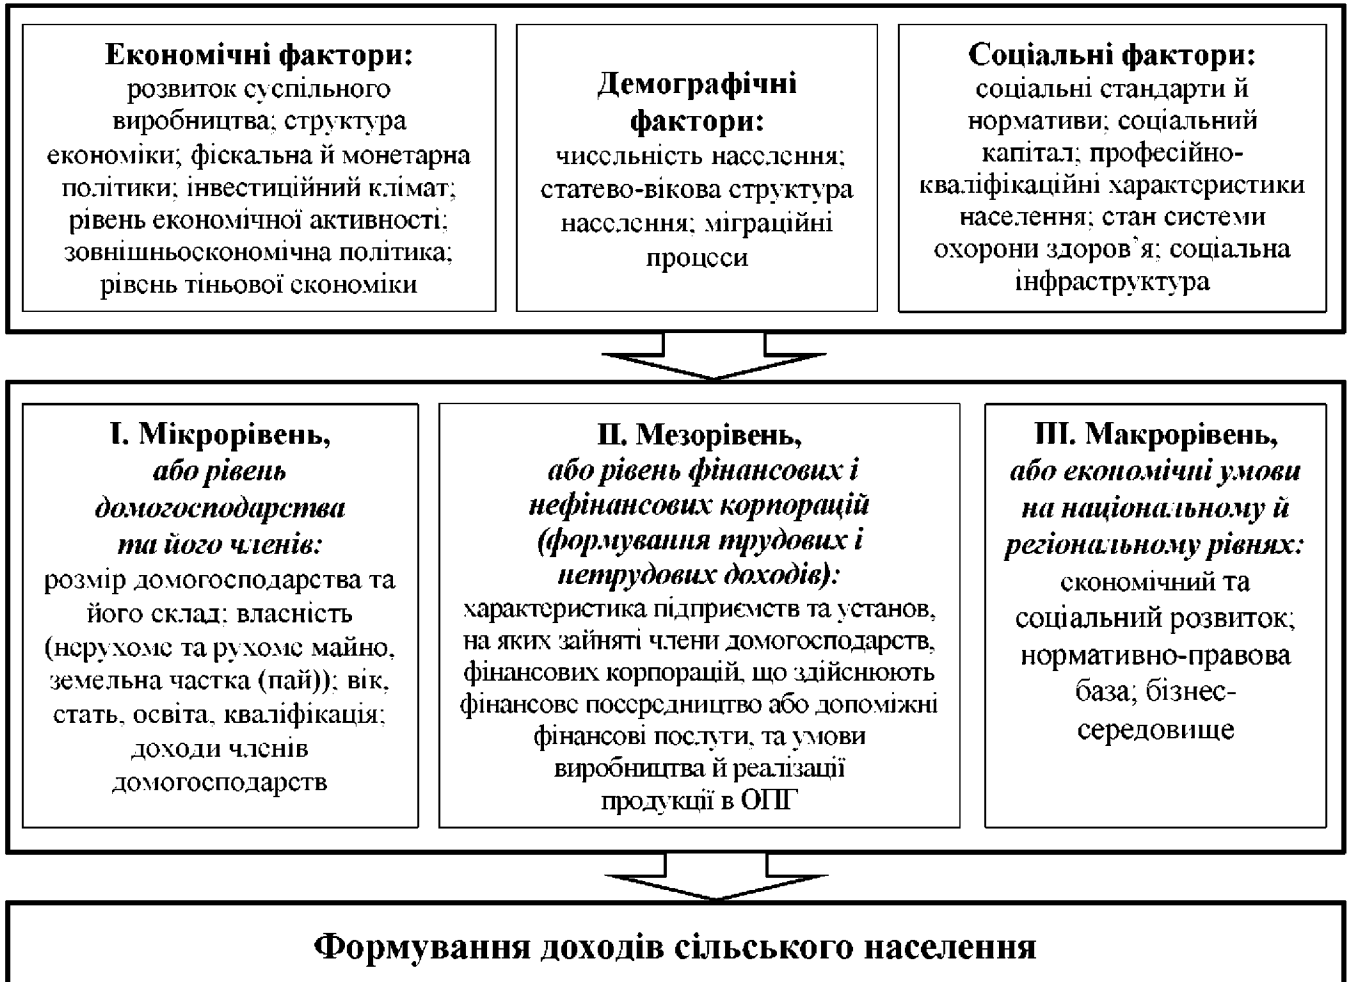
Економічні фактори:
розвиток суспільного виробництва; структура економіки; фіскальна й монетарна політики; інвестиційний клімат; рівень економічної активності; зовнішньоекономічна політика; рівень тіньової економіки

Демографічні фактори:
чисельність населення; статево-вікова структура населення; міграційні процеси

Соціальні фактори:
соціальні стандарти й нормативи; соціальний капітал; професійно-кваліфікаційні характеристики населення; стан системи охорони здоров`я; соціальна інфраструктура

І. Мікрорівень,
або рівень домогосподарства та його членів:
розмір домогосподарства та його склад; власність (нерухоме та рухоме майно, земельна частка (пай)); вік, стать, освіта, кваліфікація; доходи членів домогосподарств

ІІ. Мезорівень,
або рівень фінансових і нефінансових корпорацій (формування трудових і нетрудових доходів):
характеристика підприємств та установ, на яких зайняті члени домогосподарств, фінансових корпорацій, що здійснюють фінансове посередництво або допоміжні фінансові послуги, та умови виробництва й реалізації продукції в ОПГ

ІІІ. Макрорівень,
або економічні умови на національному й регіональному рівнях:
економічний та соціальний розвиток; нормативно-правова база; бізнес-середовище

Формування доходів сільського населення